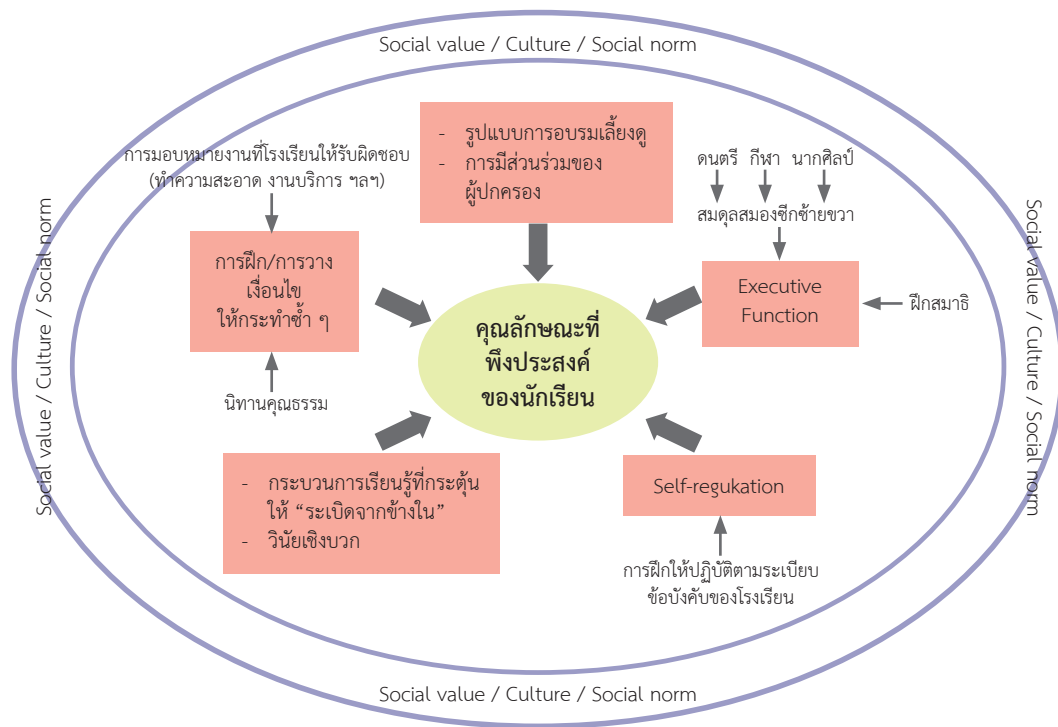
Social value / Culture / Social norm

Social value / Culture / Social norm

Social value / Culture / Social norm

การมอบหมายงานที่โรงเรียนให้รับผิดชอบ (ทำความสะอาด งานบริการ ฯลฯ)

- รูปแบบการอบรมเลี้ยงดู
- การมีส่วนร่วมของผู้ปกครอง

ดนตรี กีฬา นากศิลป์

สมดุลสมองซีกซ้ายขวา

การฝึก/การวางเงื่อนไขให้กระทำซ้ำ ๆ

Executive Function

ฝึกสมาธิ

คุณลักษณะที่พึงประสงค์ของนักเรียน

นิทานคุณธรรม

- กระบวนการเรียนรู้ที่กระตุ้นให้ "ระเบิดจากข้างใน"
- วินัยเชิงบวก

Self-regukation

การฝึกให้ปฏิบัติตามระเบียบข้อบังคับของโรงเรียน

Social value / Culture / Social norm